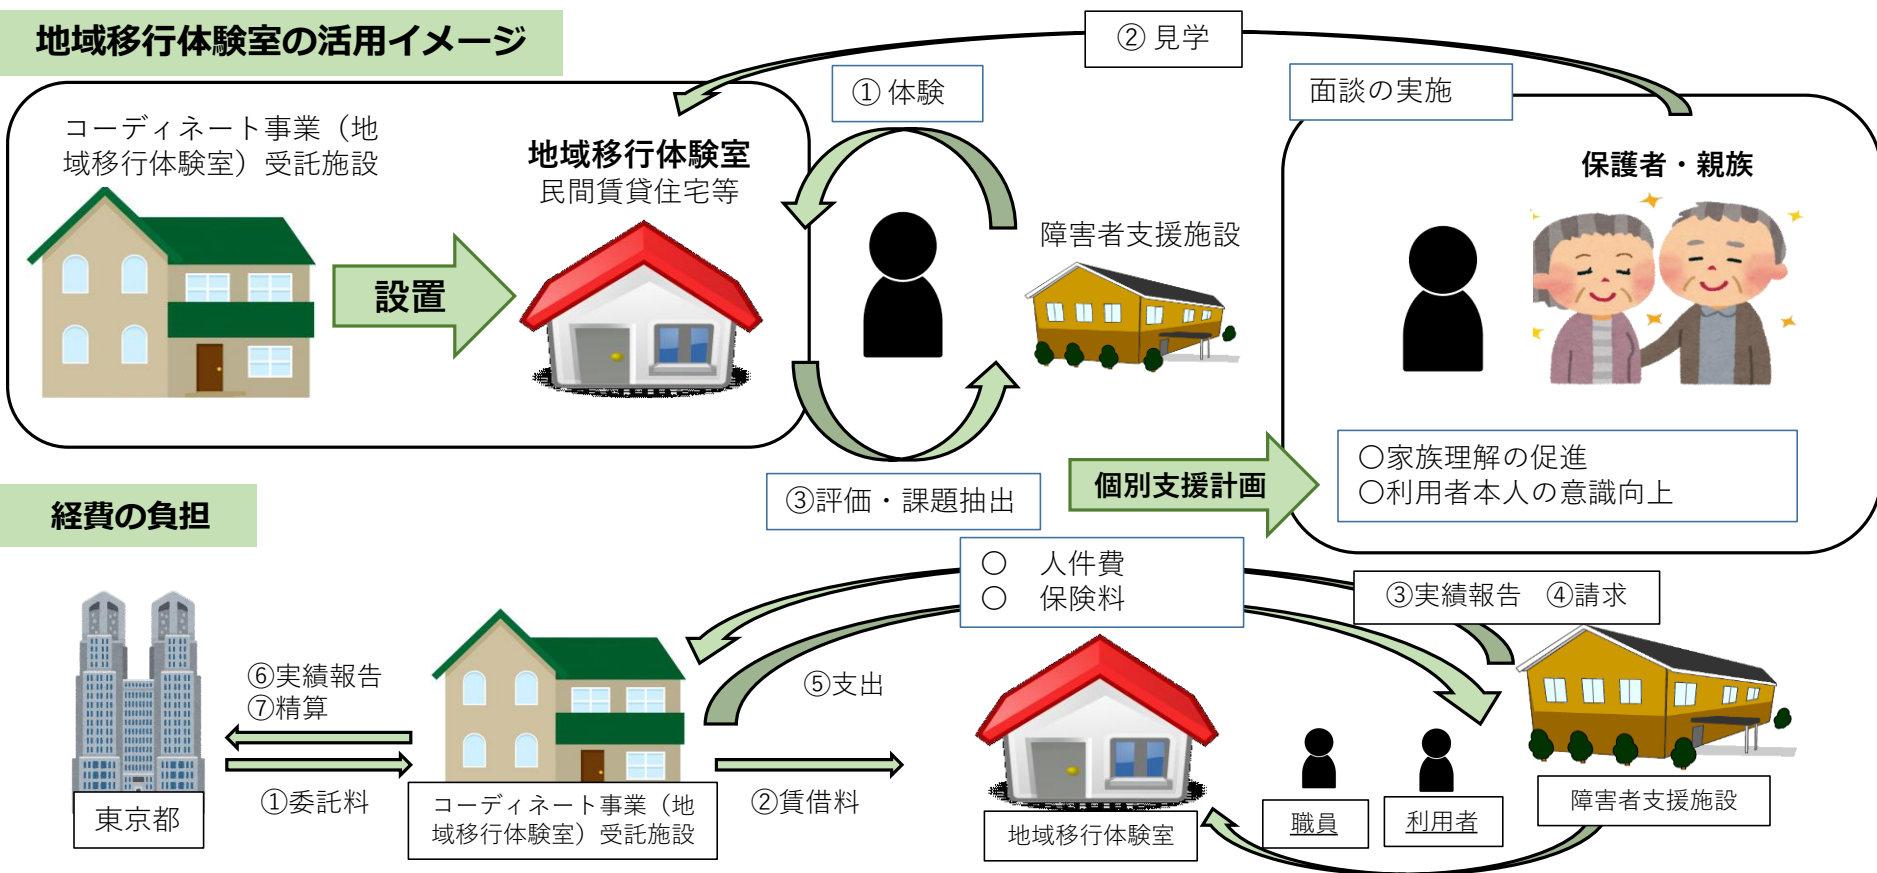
地域移行体験室の活用イメージ

② 見学

① 体験

面談の実施

コーディネート事業（地域移行体験室）受託施設

地域移行体験室
民間賃貸住宅等

設置

障害者支援施設

保護者・親族

○家族理解の促進
○利用者本人の意識向上

③評価・課題抽出

個別支援計画

経費の負担

○ 人件費
○ 保険料

③実績報告 ④請求

⑥実績報告
⑦精算

⑤支出

①委託料

②賃借料

東京都

コーディネート事業（地域移行体験室）受託施設

地域移行体験室

職員

利用者

障害者支援施設